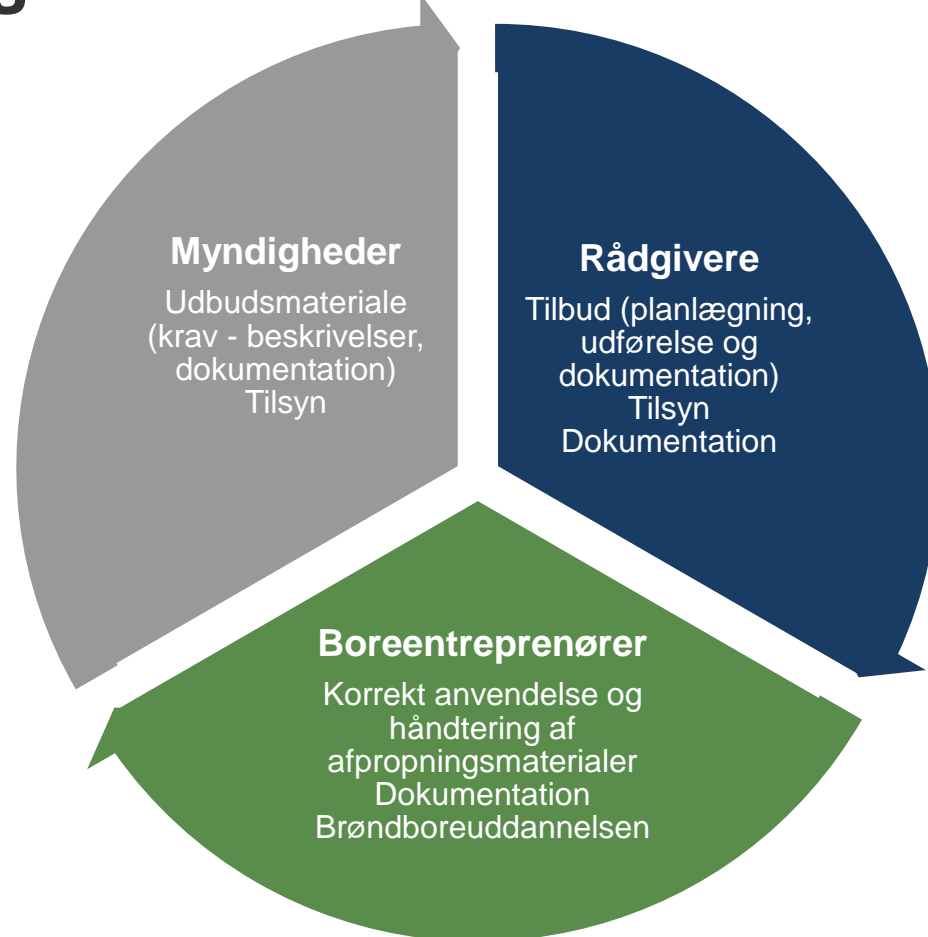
Myndigheder
Udbudsmateriale (krav - beskrivelser, dokumentation)
Tilsyn

Rådgivere
Tilbud (planlægning, udførelse og dokumentation)
Tilsyn
Dokumentation

Boreentreprenører
Korrekt anvendelse og håndtering af afpropningsmaterialer
Dokumentation
Brøndboreuddannelsen